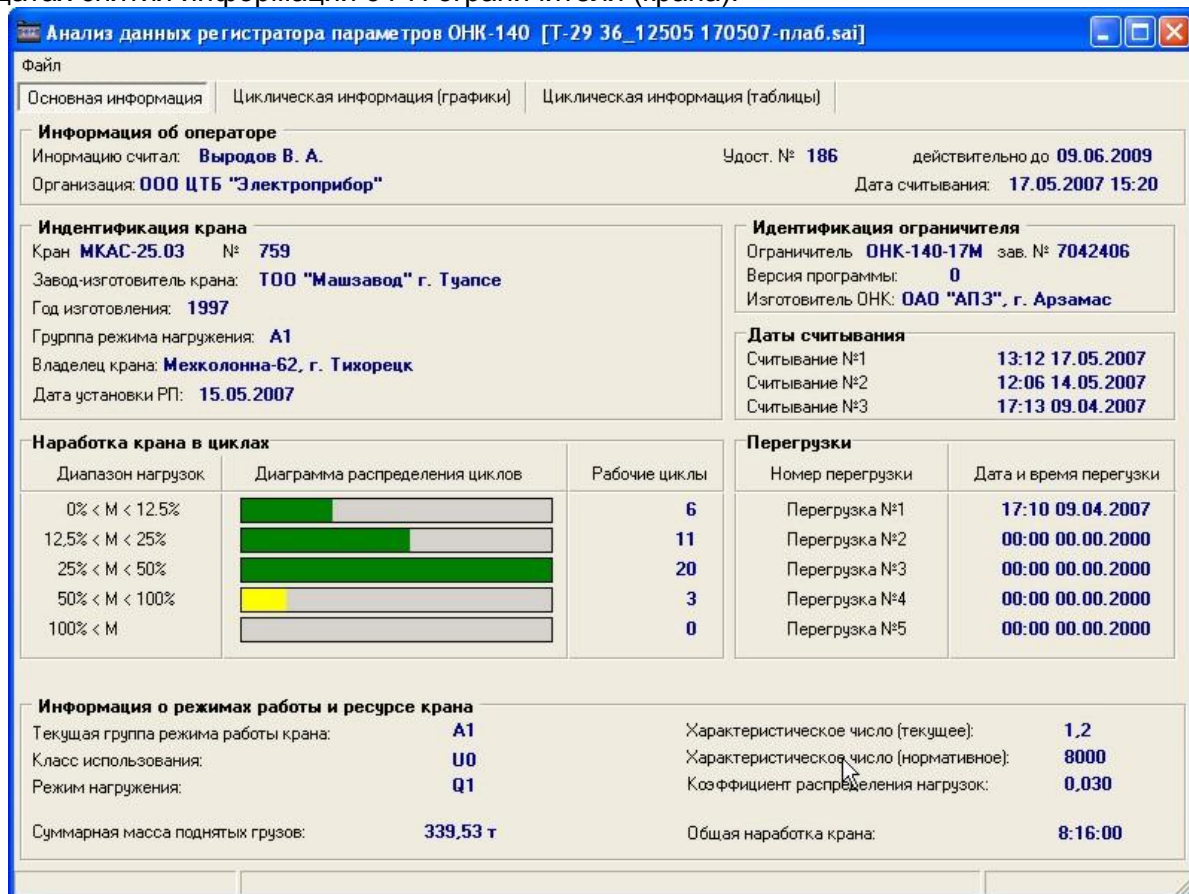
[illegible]

Анализ данных регистратора параметров ОНК-140 [Т-29 36_12505 170507-плаб.sai]

Файл

Основная информация | Циклическая информация (графики) | Циклическая информация (таблицы)

Информация об операторе
Инормацию считал: Выродов В. А.
Удост. № 186
действительно до 09.06.2009
Организация: ООО ЦТБ "Электроприбор"
Дата считывания: 17.05.2007 15:20

Идентификация крана
Кран МКАС-25.03 № 759
Завод-изготовитель крана: ТОО "Машзавод" г. Туапсе
Год изготовления: 1997
Группа режима нагружения: А1
Владелец крана: Мехколонна-62, г. Тихорецк
Дата установки РП: 15.05.2007

Идентификация ограничителя
Ограничитель ОНК-140-17М зав. № 7042406
Версия программы: 0
Изготовитель ОНК: ОАО "АПЗ", г. Арзамас

Даты считывания
Считывание №1 13:12 17.05.2007
Считывание №2 12:06 14.05.2007
Считывание №3 17:13 09.04.2007

Наработка крана в циклах

| Диапазон нагрузок | Диаграмма распределения циклов | Рабочие циклы |
|---|---|---|
| 0% < M < 12.5% | | 6 |
| 12,5% < M < 25% | | 11 |
| 25% < M < 50% | | 20 |
| 50% < M < 100% | | 3 |
| 100% < M | | 0 |

Перегрузки

| Номер перегрузки | Дата и время перегрузки |
|---|---|
| Перегрузка №1 | 17:10 09.04.2007 |
| Перегрузка №2 | 00:00 00.00.2000 |
| Перегрузка №3 | 00:00 00.00.2000 |
| Перегрузка №4 | 00:00 00.00.2000 |
| Перегрузка №5 | 00:00 00.00.2000 |

Информация о режимах работы и ресурсе крана
Текущая группа режима работы крана: А1
Класс использования: U0
Режим нагружения: Q1
Суммарная масса поднятых грузов: 339,53 т
Характеристическое число (текущее): 1,2
Характеристическое число (нормативное): 8000
Коэффициент распределения нагрузок: 0,030
Общая наработка крана: 8:16:00